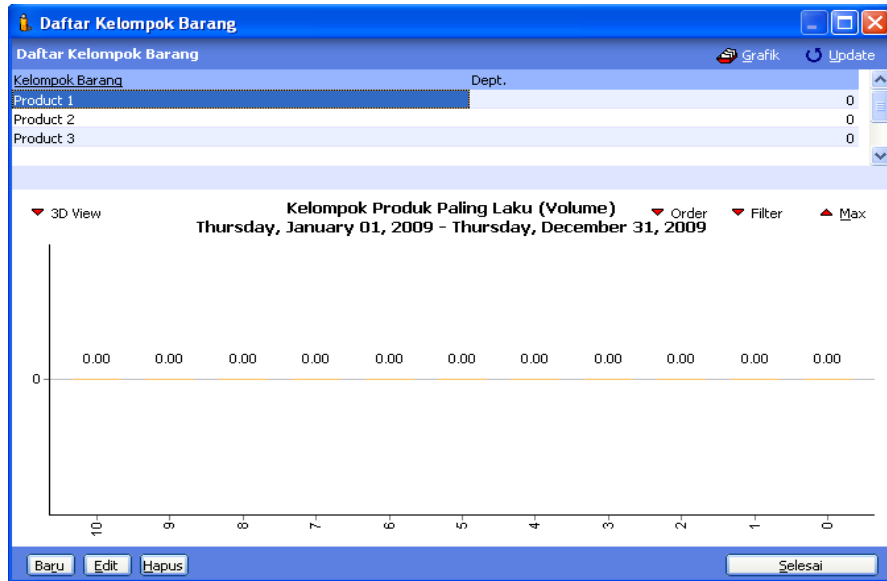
Daftar Kelompok Barang

Daftar Kelompok Barang

Grafik

Update

| Kelompok Barang | Dept. |
|---|---|
| Product 1 | 0 |
| Product 2 | 0 |
| Product 3 | 0 |

3D View

Kelompok Produk Paling Laku (Volume)
Thursday, January 01, 2009 - Thursday, December 31, 2009

Order

Filter

Max

0.00 0.00 0.00 0.00 0.00 0.00 0.00 0.00 0.00 0.00 0.00

0

10 9 8 7 6 5 4 3 2 1 0

Baru

Edit

Hapus

Selesai